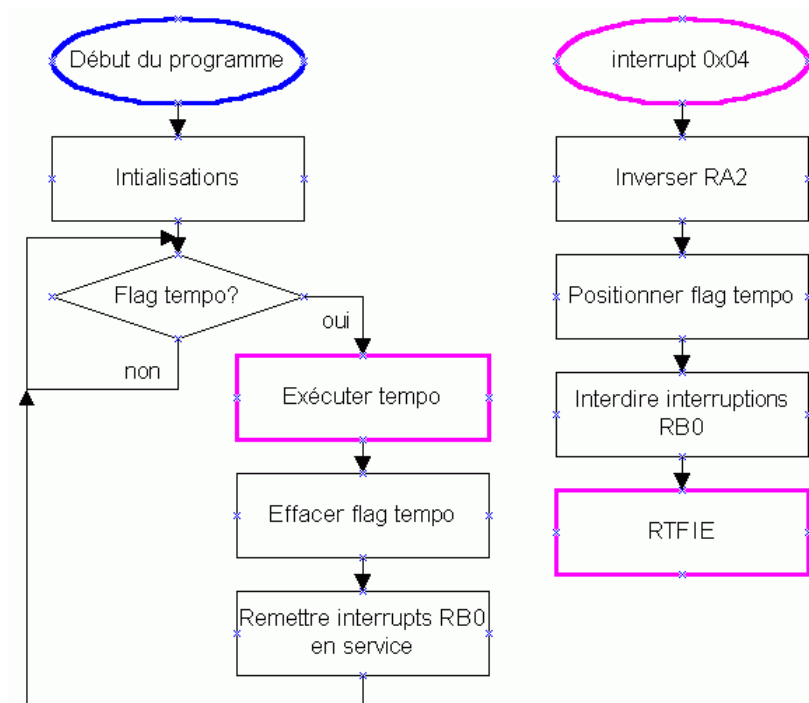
Début du programme

Intialisations

Flag tempo?

oui

non

Exécuter tempo

Effacer flag tempo

Remettre interrupts RB0 en service

interrupt 0x04

Inverser RA2

Positionner flag tempo

Interdire interruptions RB0

RTFIE